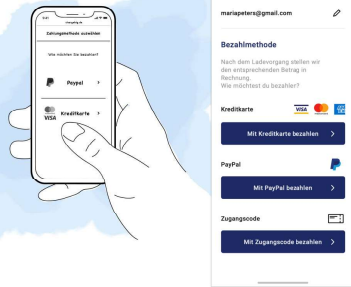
9:41 chargefy.de

Zahlungsmethode auswählen

Wie möchten Sie bezahlen?

Paypal >

VISA Kreditkarte >

mariapeters@gmail.com

Bezahlmethode

Nach dem Ladevorgang stellen wir den entsprechenden Betrag in Rechnung.
Wie möchtest du bezahlen?

Kreditkarte VISA

Mit Kreditkarte bezahlen >

PayPal

Mit PayPal bezahlen >

Zugangscode

Mit Zugangscode bezahlen >